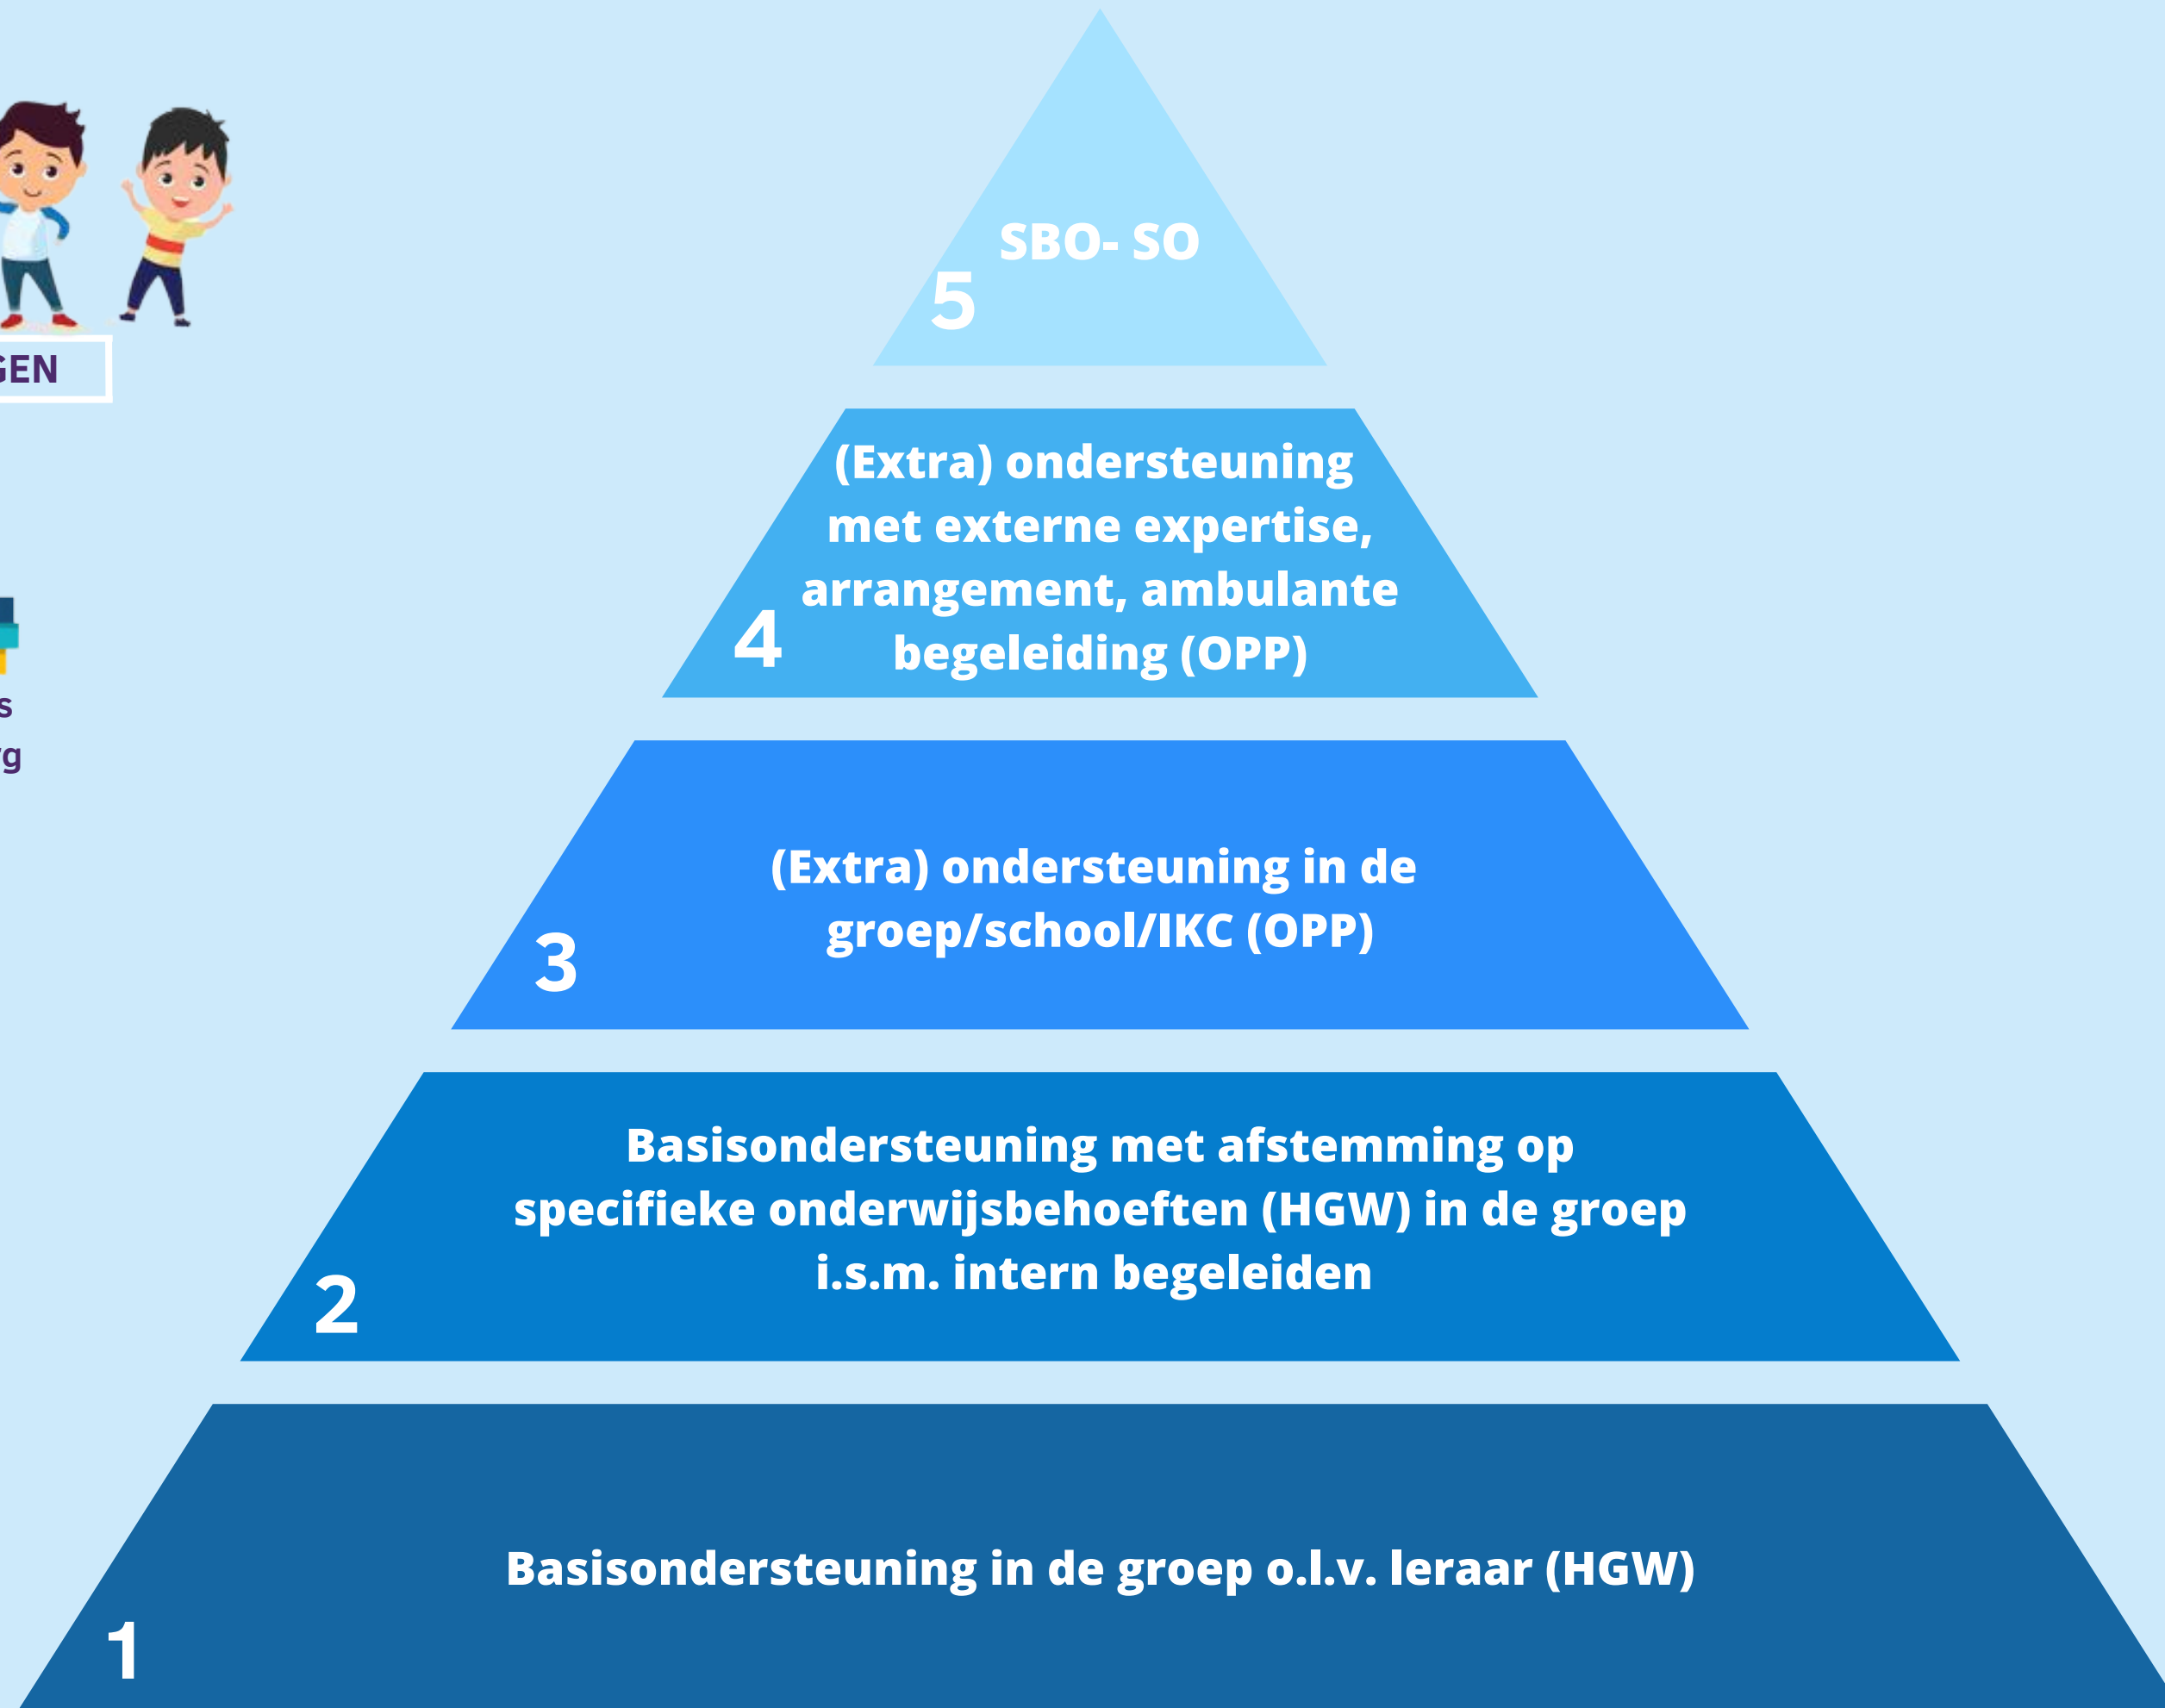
GEN

s
g

SBO- SO
5

(Extra) ondersteuning met externe expertise, arrangement, ambulante begeleiding (OPP)
4

(Extra) ondersteuning in de groep/school/IKC (OPP)
3

Basisondersteuning met afstemming op specifieke onderwijsbehoeften (HGW) in de groep i.s.m. intern begeleiden
2

Basisondersteuning in de groep o.l.v. leraar (HGW)
1